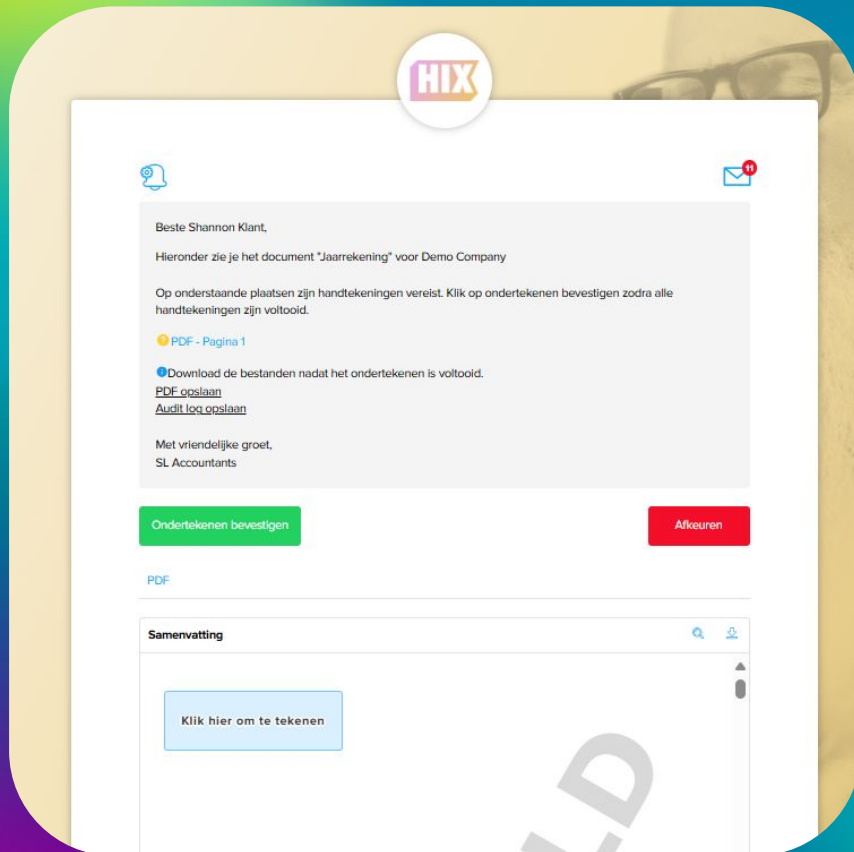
HIX

11

Beste Shannon Klant,

Hieronder zie je het document "Jaarrekening" voor Demo Company

Op onderstaande plaatsen zijn handtekeningen vereist. Klik op ondertekenen bevestigen zodra alle handtekeningen zijn voltooid.

PDF - Pagina 1

Download de bestanden nadat het ondertekenen is voltooid.
PDF opslaan
Audit log opslaan

Met vriendelijke groet,
SL Accountants

Ondertekenen bevestigen

Afkeuren

PDF

Samenvatting

Klik hier om te tekenen

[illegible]LD